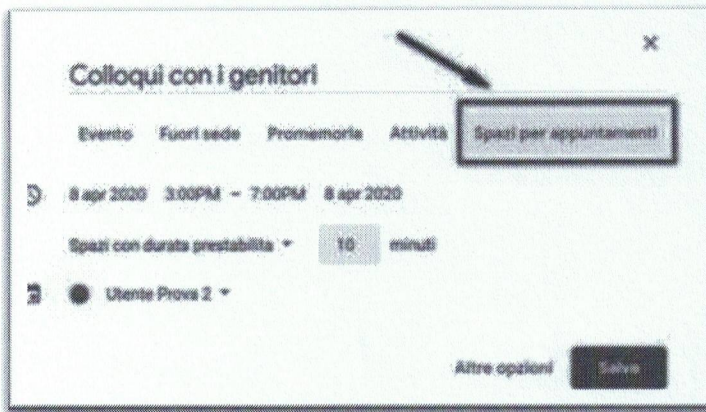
Colloqui con i genitori

Evento Fuori sede Promemoria Attività Spazi per appuntamenti

8 apr 2020 3:00PM – 7:00PM 8 apr 2020

Spazi con durata prestabilita ▾ 10 minuti

Utente Prova 2 ▾

Altre opzioni Salva

×